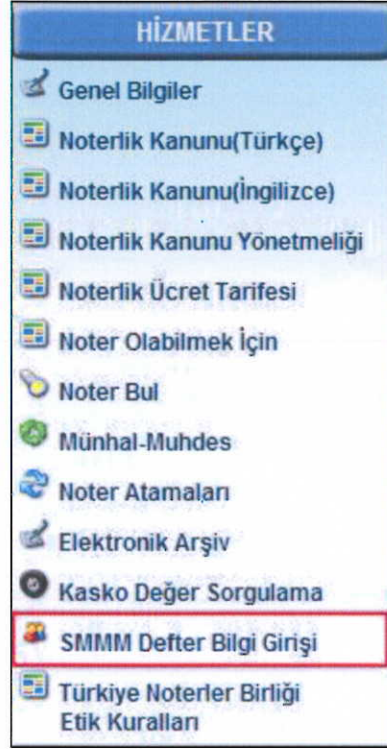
HİZMETLER

Genel Bilgiler

Noterlik Kanunu(Türkçe)

Noterlik Kanunu(İngilizce)

Noterlik Kanunu Yönetmeliği

Noterlik Ücret Tarifesi

Noter Olabilmek İçin

Noter Bul

Münhal-Muhdes

Noter Atamaları

Elektronik Arşiv

Kasko Değer Sorgulama

SMMM Defter Bilgi Girişi

Türkiye Noterler Birliği Etik Kuralları